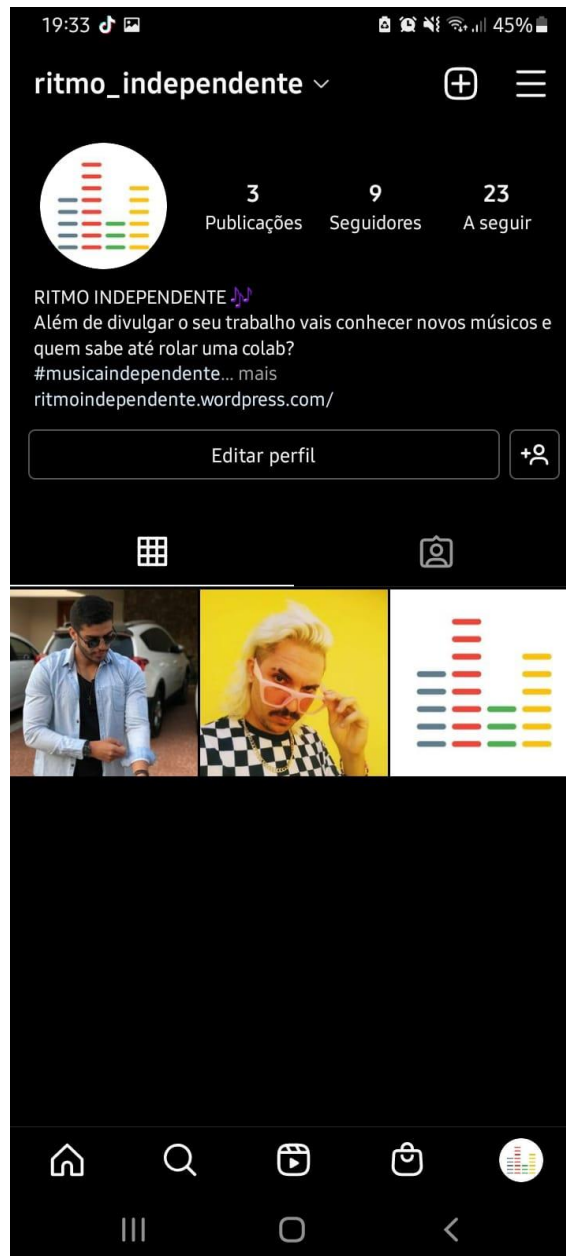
19:33 45%

ritmo_independente

3 Publicações
9 Seguidores
23 A seguir

RITMO INDEPENDENTE 🎶
Além de divulgar o seu trabalho vais conhecer novos músicos e quem sabe até rolar uma colab?
#musicaindependente... mais
ritmoindependente.wordpress.com/

Editar perfil